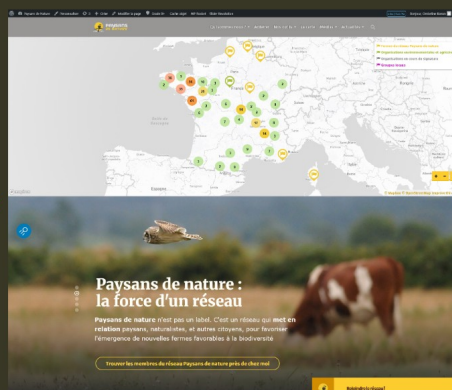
Paysans de nature : la force d'un réseau

Paysans de nature n'est pas un label. C'est un réseau qui met en relation paysans, naturalistes, et autres citoyens, pour favoriser l'émergence de nouvelles fermes favorables à la biodiversité

Trouver les membres du réseau Paysans de nature près de chez moi